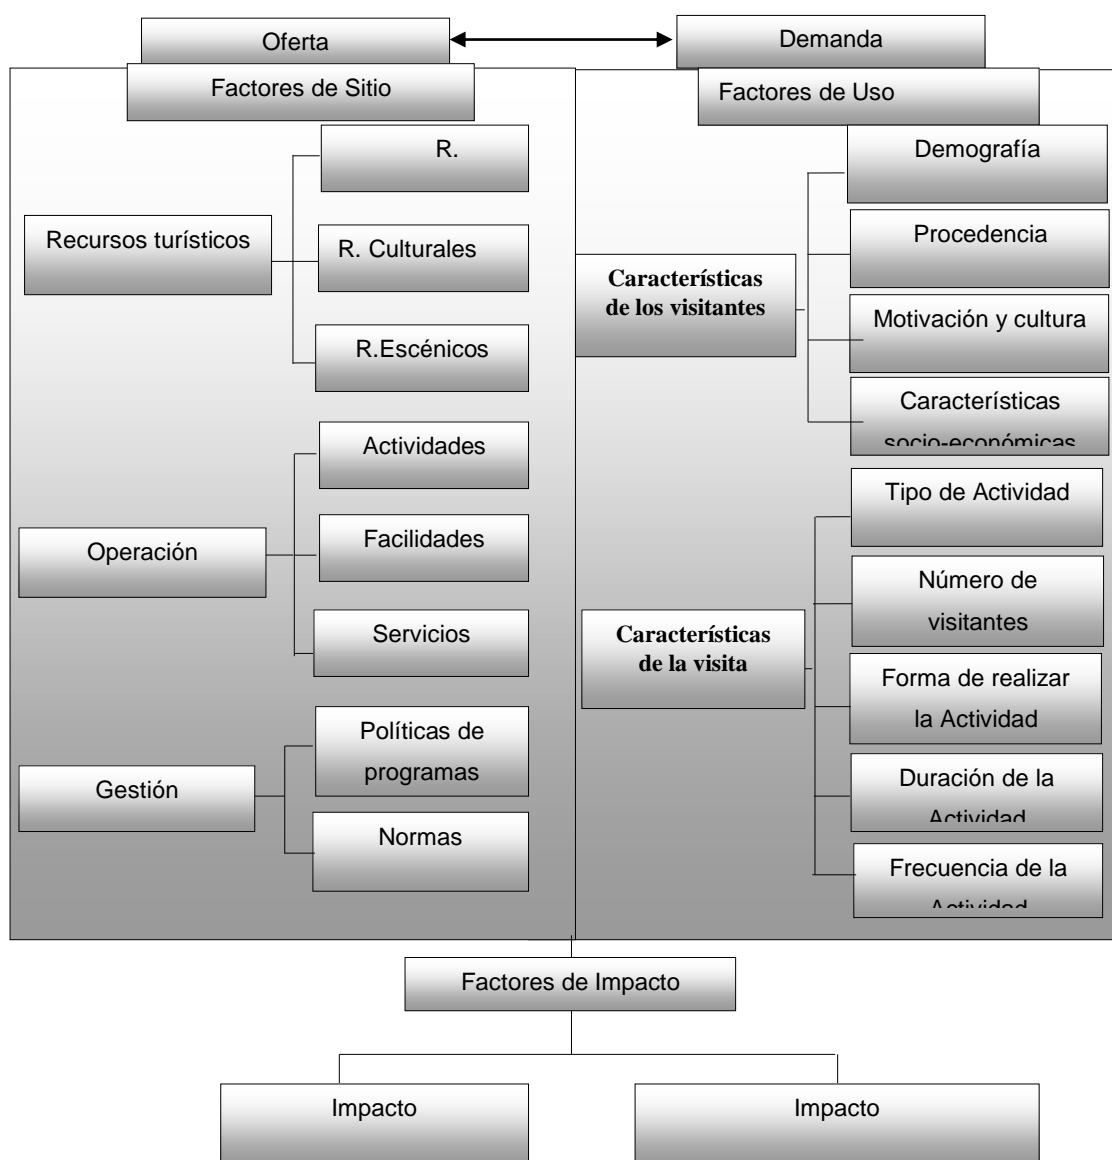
Oferta

Demanda

Factores de Sitio

Factores de Uso

Recursos turísticos

R.

R. Culturales

R.Escénicos

Características de los visitantes

Demografía

Procedencia

Motivación y cultura

Características socio-económicas

Operación

Actividades

Facilidades

Servicios

Características de la visita

Tipo de Actividad

Número de visitantes

Forma de realizar la Actividad

Duración de la Actividad

Frecuencia de la Actividad

Gestión

Políticas de programas

Normas

Factores de Impacto

Impacto

Impacto